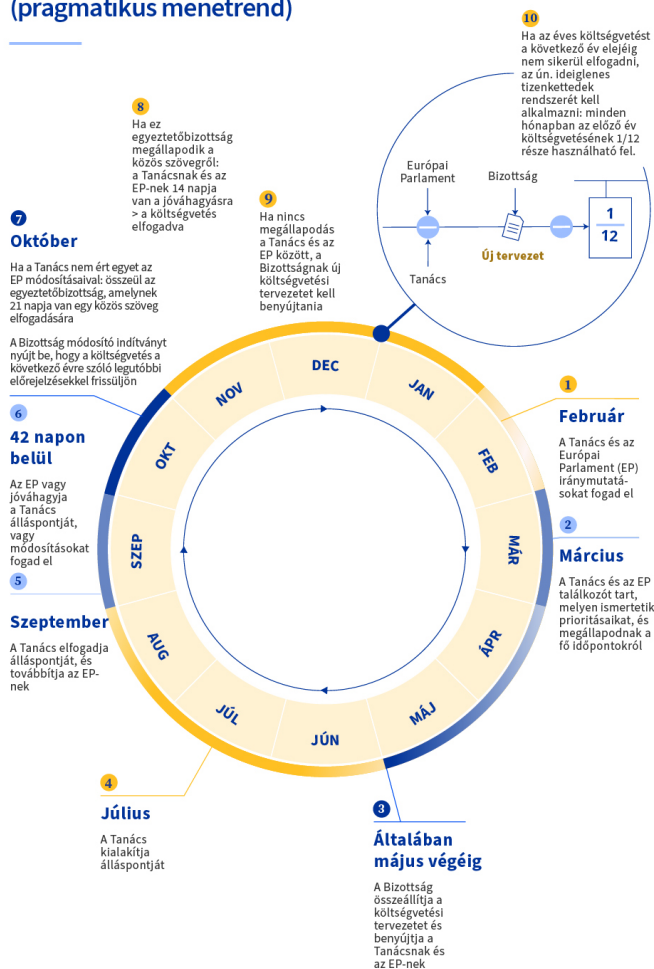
(pragmatikus menetrend)

10
Ha az éves költségvetést a következő év elejéig nem sikerül elfogadni, az ún. ideiglenes tizenkettedek rendszerét kell alkalmazni: minden hónapban az előző év költségvetésének 1/12 része használható fel.

Európai Parlament
Bizottság
Tanács
Új tervezet
$\frac{1}{12}$

8
Ha ez egyeztetőbizottság megállapodik a közös szövegről: a Tanácsnak és az EP-nek 14 napja van a jóváhagyásra > a költségvetés elfogadva

9
Ha nincs megállapodás a Tanács és az EP között, a Bizottságnak új költségvetési tervezetet kell benyújtania

7
Október
Ha a Tanács nem ért egyet az EP módosításaival: összeül az egyeztetőbizottság, amelynek 21 napja van egy közös szöveg elfogadására

A Bizottság módosító indítványt nyújt be, hogy a költségvetés a következő évre szóló legutóbbi előrejelzésekkel frissüljön

6
42 napon belül
Az EP vagy jóváhagyja a Tanács álláspontját, vagy módosításokat fogad el

5
Szeptember
A Tanács elfogadja álláspontját, és továbbítja az EP-nek

DEC
JAN
FEB
MÁR
ÁPR
MÁJ
JÚN
JÚL
AUG
SZEP
OKT
NOV

1
Február
A Tanács és az Európai Parlament (EP) iránymutatásokat fogad el

2
Március
A Tanács és az EP találkozót tart, melyen ismertetik prioritásaikat, és megállapodnak a fő időpontokról

4
Július
A Tanács kialakítja álláspontját

3
Általában május végéig
A Bizottság összeállítja a költségvetési tervezetet és benyújtja a Tanácsnak és az EP-nek